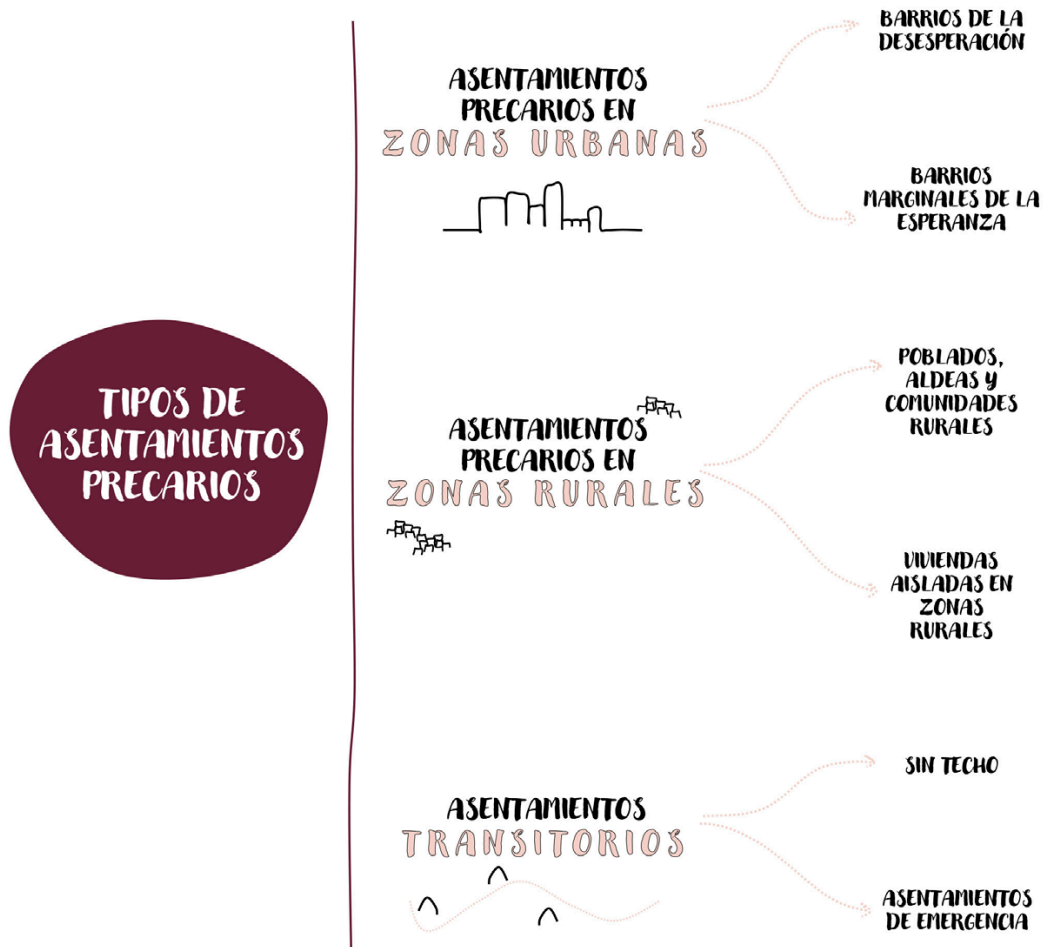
TIPOS DE ASENTAMIENTOS PRECARIOS

ASENTAMIENTOS PRECARIOS EN ZONAS URBANAS

BARRIOS DE LA DESESPERACIÓN

BARRIOS MARGINALES DE LA ESPERANZA

ASENTAMIENTOS PRECARIOS EN ZONAS RURALES

POBLADOS, ALDEAS Y COMUNIDADES RURALES

VIVIENDAS AISLADAS EN ZONAS RURALES

ASENTAMIENTOS TRANSITORIOS

SIN TECHO

ASENTAMIENTOS DE EMERGENCIA